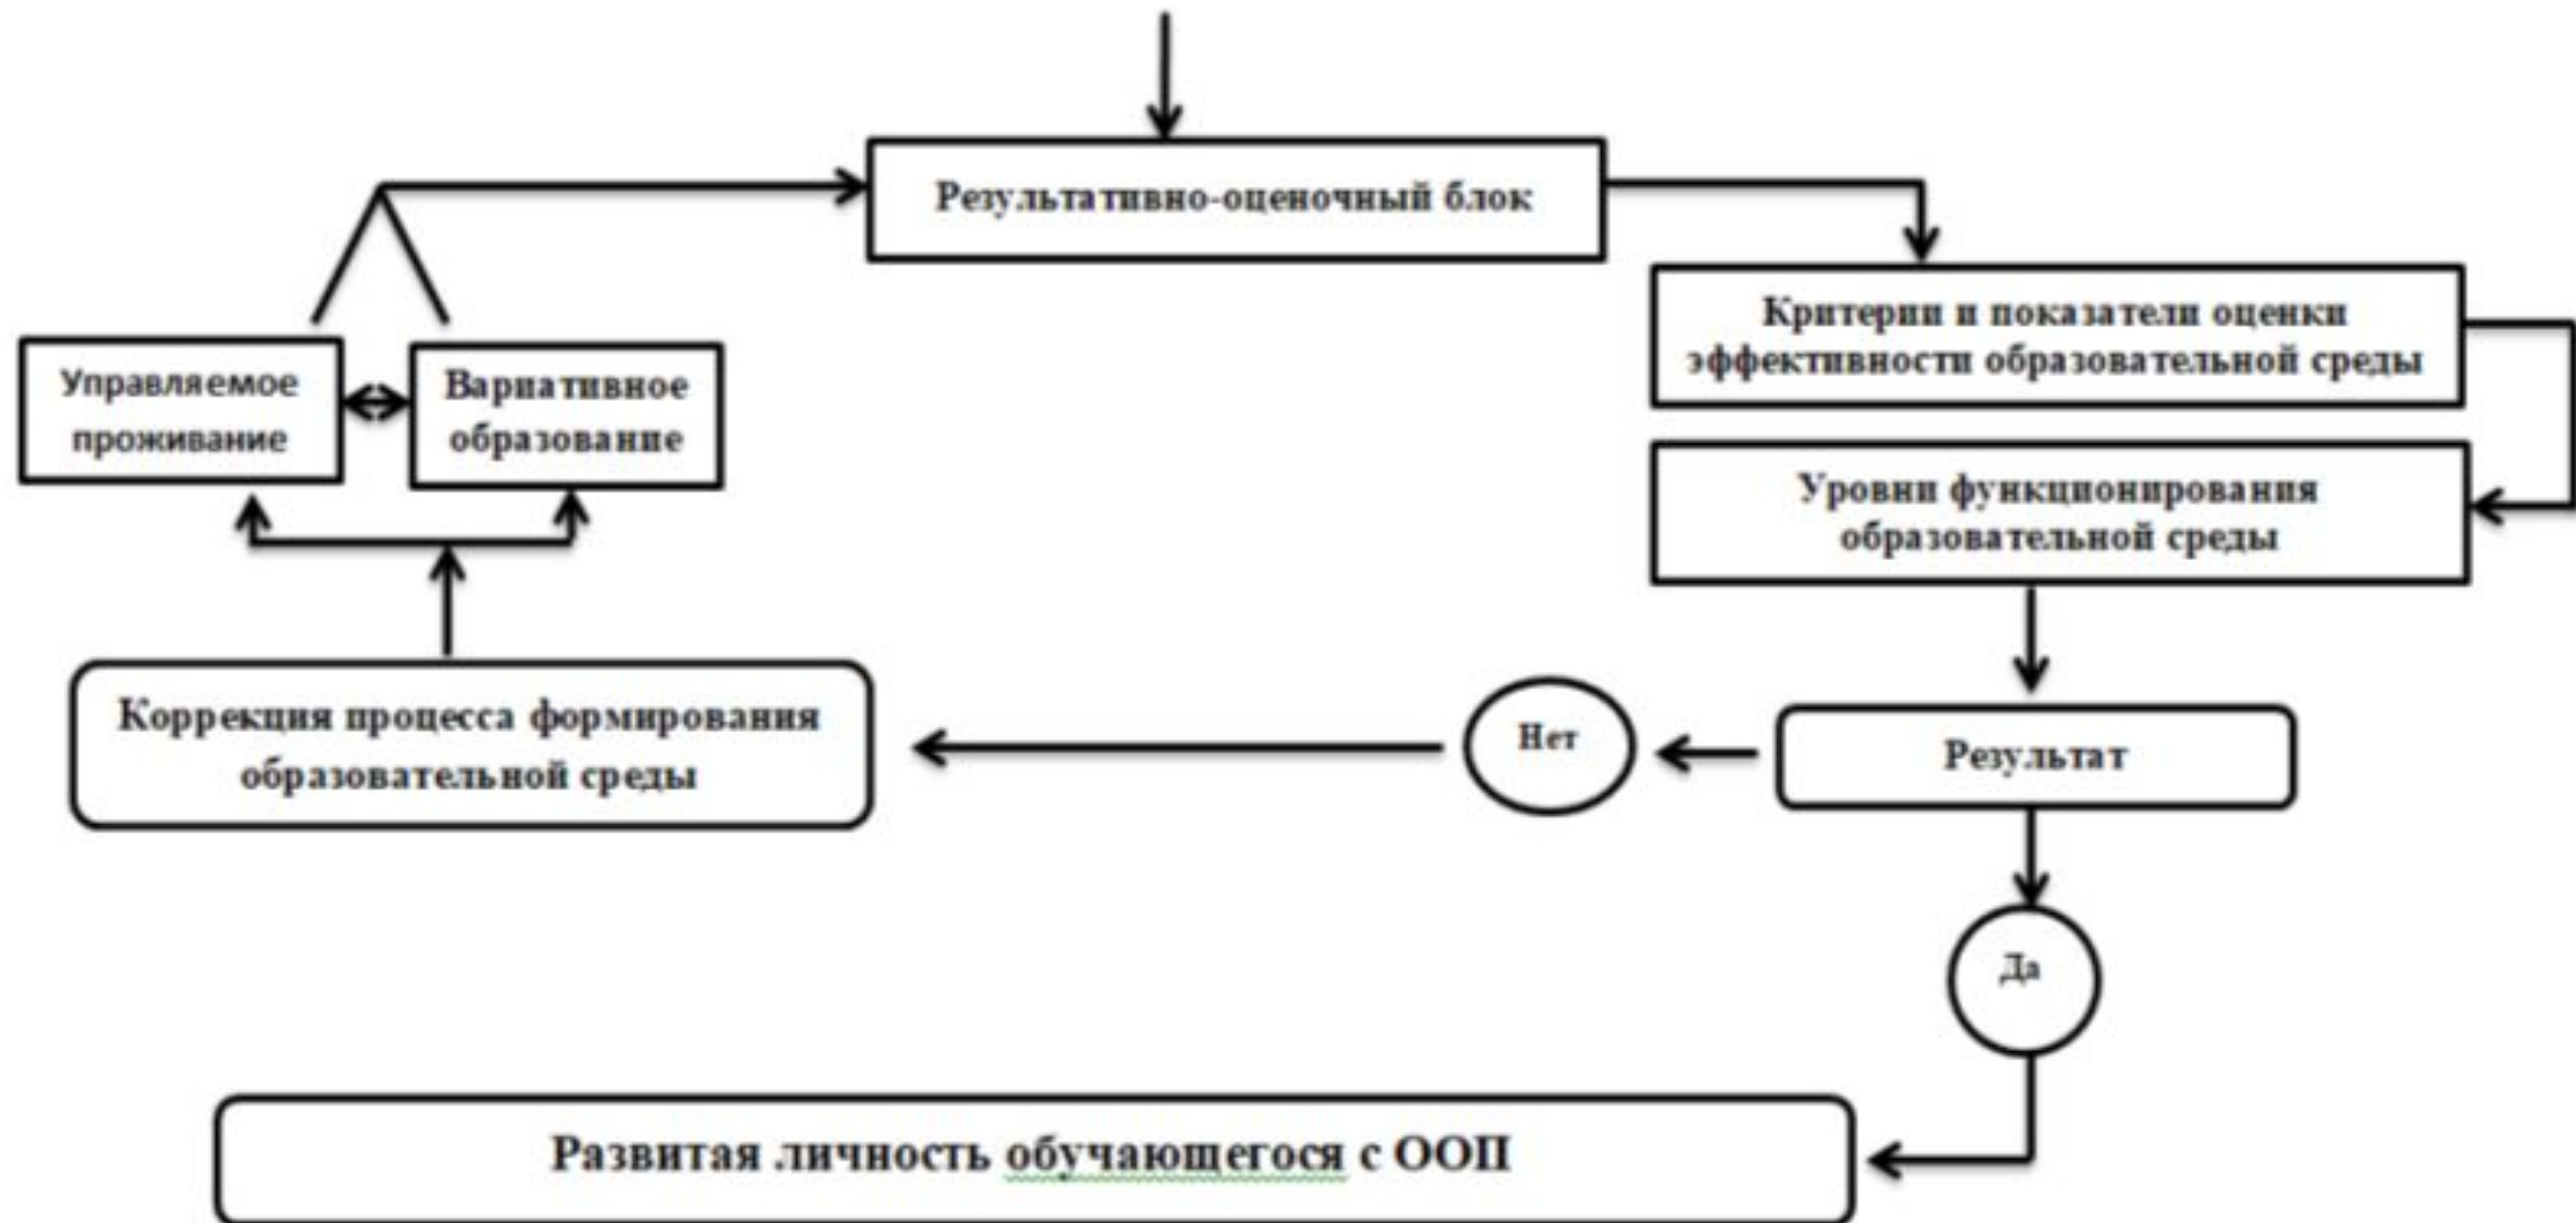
Результативно-оценочный блок

Управляемое проживание

Вариативное образование

Критерии и показатели оценки эффективности образовательной среды

Уровни функционирования образовательной среды

Коррекция процесса формирования образовательной среды

Нет

Результат

Да

Развитая личность обучающегося с ООП